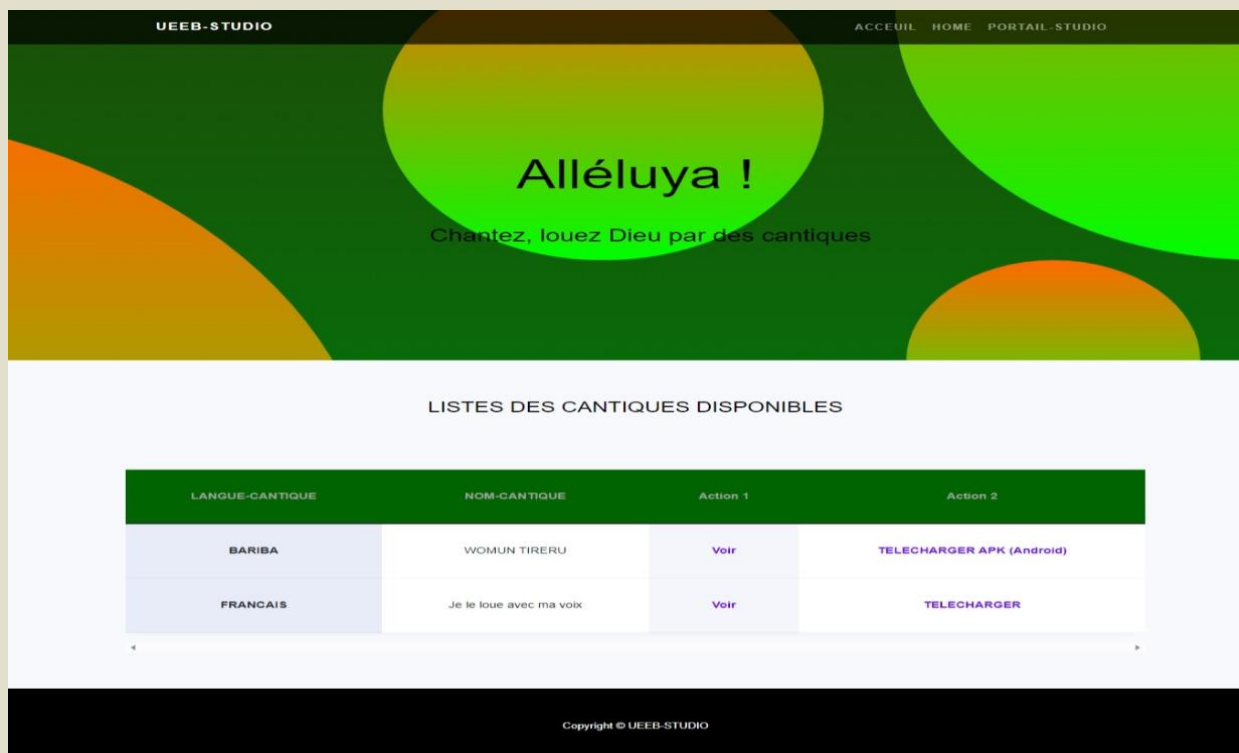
UEEB-STUDIO

ACCEUIL HOME PORTAIL-STUDIO

Alléluya !

Chantez, louez Dieu par des cantiques

LISTES DES CANTIQUES DISPONIBLES

| LANGUE-CANTIQUE | NOM-CANTIQUE | Action 1 | Action 2 |
|---|---|---|---|
| BARIBA | WOMUN TIRERU | Voir | TELECHARGER APK (Android) |
| FRANCAIS | Je le loue avec ma voix | Voir | TELECHARGER |

Copyright © UEEB-STUDIO